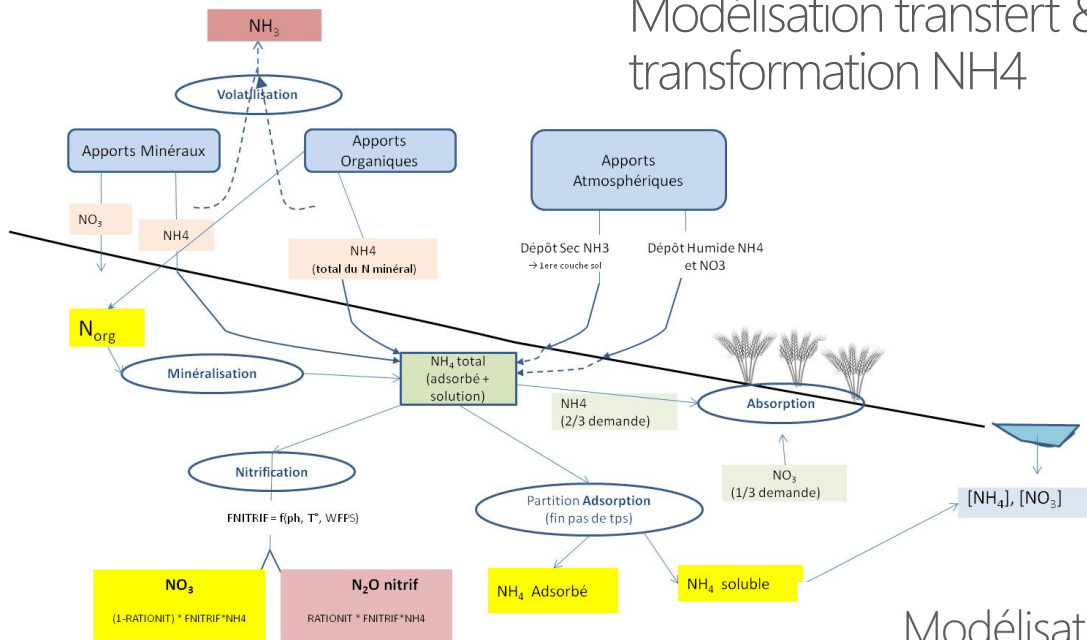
Modélisation transfert &
transformation NH4

$NH_3$

Volatilisation

Apports Minéraux

Apports Organiques

Apports Atmosphériques

$NO_3$

NH4

NH4 (total du N minéral)

Dépôt Sec NH3 → 1ere couche sol

Dépôt Humide NH4 et NO3

$N_{org}$

Minéralisation

$NH_4$ total (adsorbé + solution)

NH4 (2/3 demande)

Absorption

Nitrification

FNITRIF = f(ph, T°, WFPS)

$NO_3$ (1/3 demande)

Partition Adsorption (fin pas de tps)

$[NH_4]$, $[NO_3]$

$NO_3$
(1-RATIONIT) * FNITRIF*NH4

$N_2O$ nitrif
RATIONIT * FNITRIF*NH4

$NH_4$ Adsorbé

$NH_4$ soluble

Modélisat